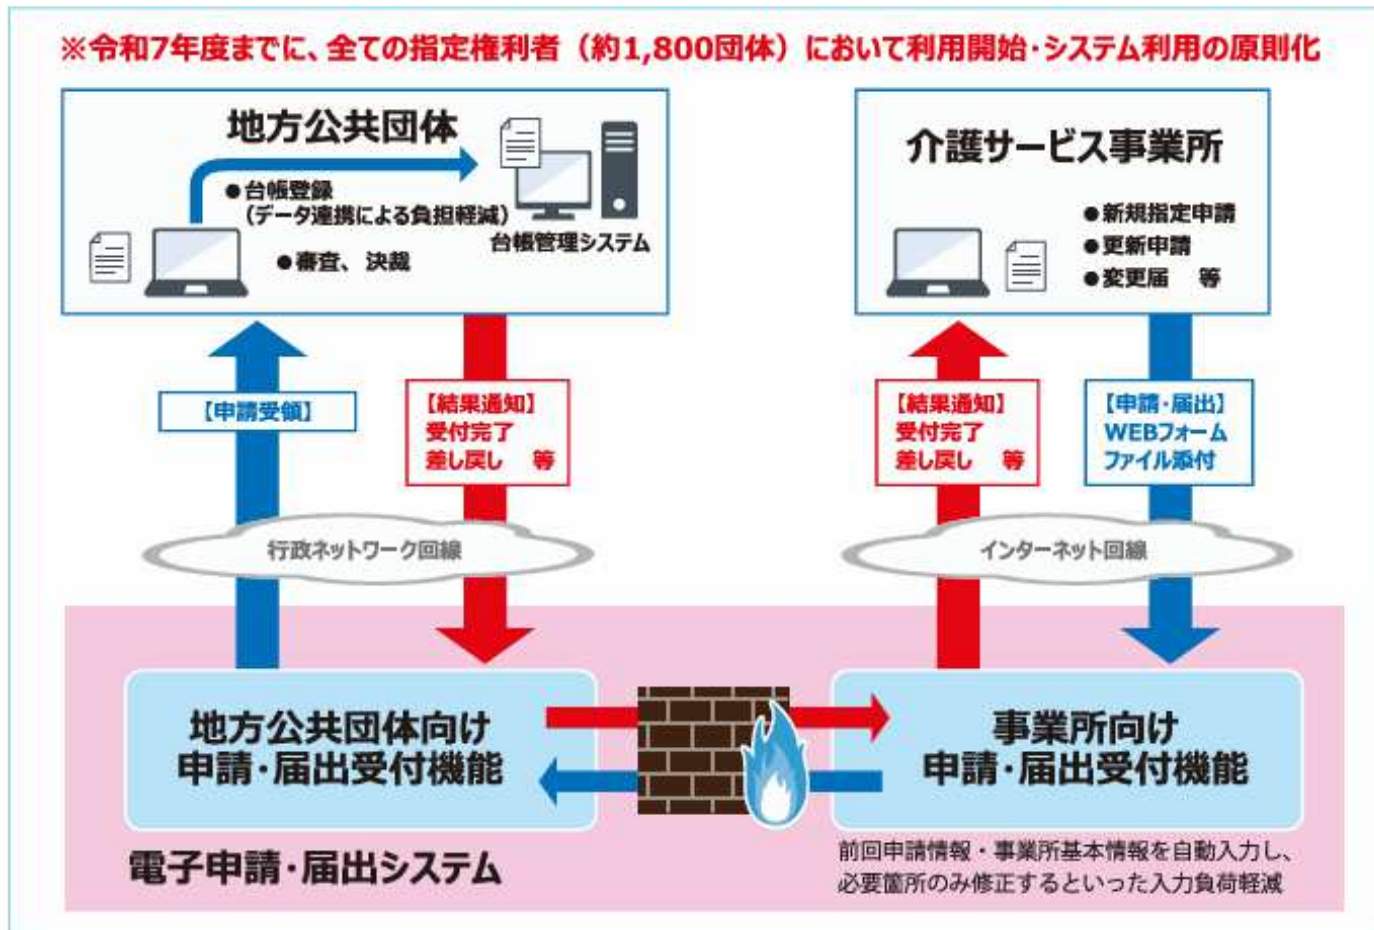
※令和7年度までに、全ての指定権利者（約1,800団体）において利用開始・システム利用の原則化

地方公共団体

●台帳登録
（データ連携による負担軽減）

台帳管理システム

●審査、決裁

介護サービス事業所

●新規指定申請
●更新申請
●変更届　等

【申請受領】

【結果通知】
受付完了
差し戻し　等

【結果通知】
受付完了
差し戻し　等

【申請・届出】
WEBフォーム
ファイル添付

行政ネットワーク回線

インターネット回線

地方公共団体向け
申請・届出受付機能

事業所向け
申請・届出受付機能

電子申請・届出システム

前回申請情報・事業所基本情報を自動入力し、必要箇所のみ修正するといった入力負荷軽減